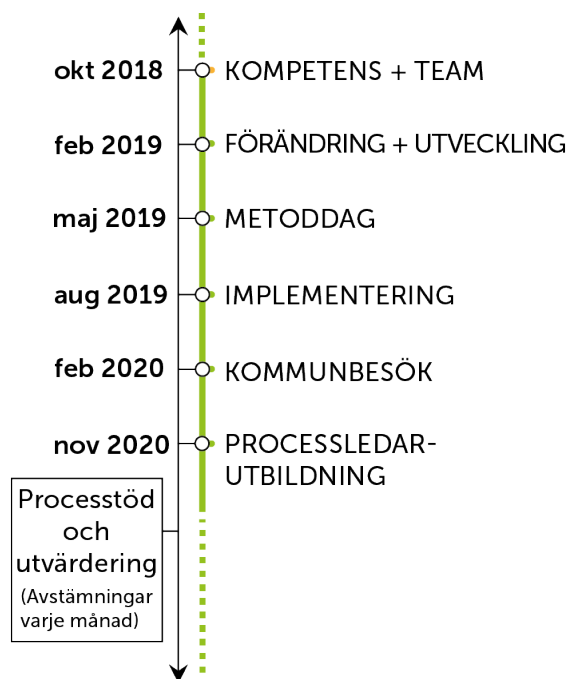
okt 2018 KOMPETENS + TEAM

feb 2019 FÖRÄNDRING + UTVECKLING

maj 2019 METODDAG

aug 2019 IMPLEMENTERING

feb 2020 KOMMUNBESÖK

nov 2020 PROCESSLEDARUTBILDNING

Processtöd och utvärdering (Avstämningar varje månad)